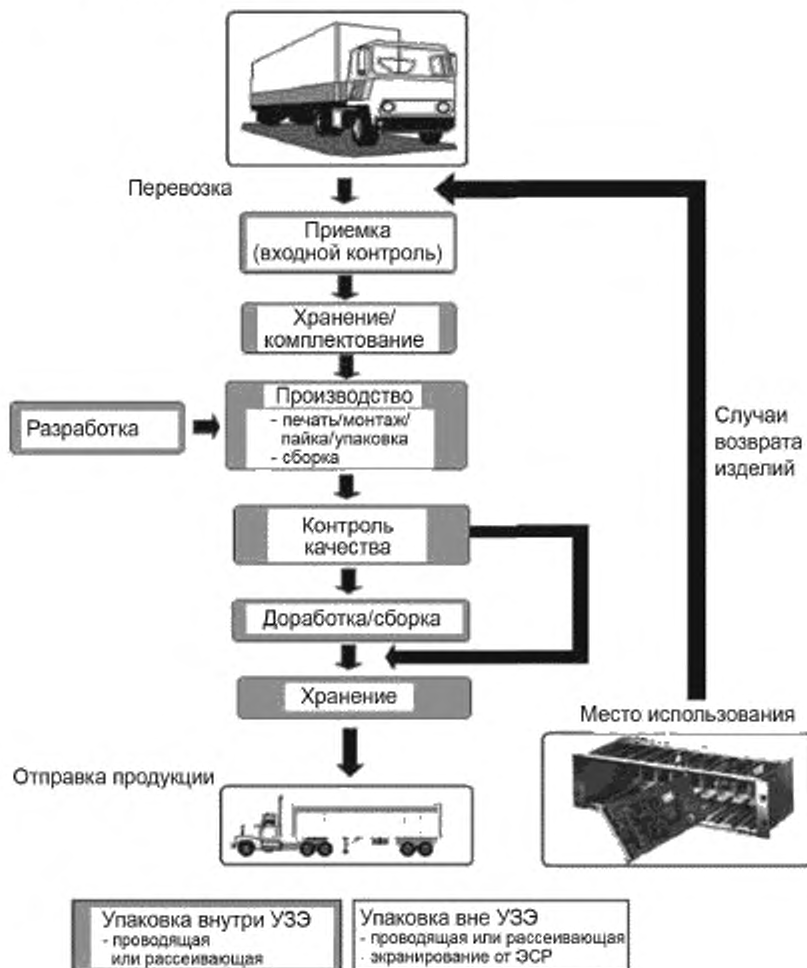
Перевозка

Приемка (входной контроль)

Хранение/ комплектование

Разработка

Производство
- печать/монтаж/ пайка/упаковка
- сборка

Случаи возврата изделий

Контроль качества

Доработка/сборка

Хранение

Место использования

Отправка продукции

Упаковка внутри УЗЭ
- проводящая или рассеивающая

Упаковка вне УЗЭ
- проводящая или рассеивающая
- экранирование от ЭСР